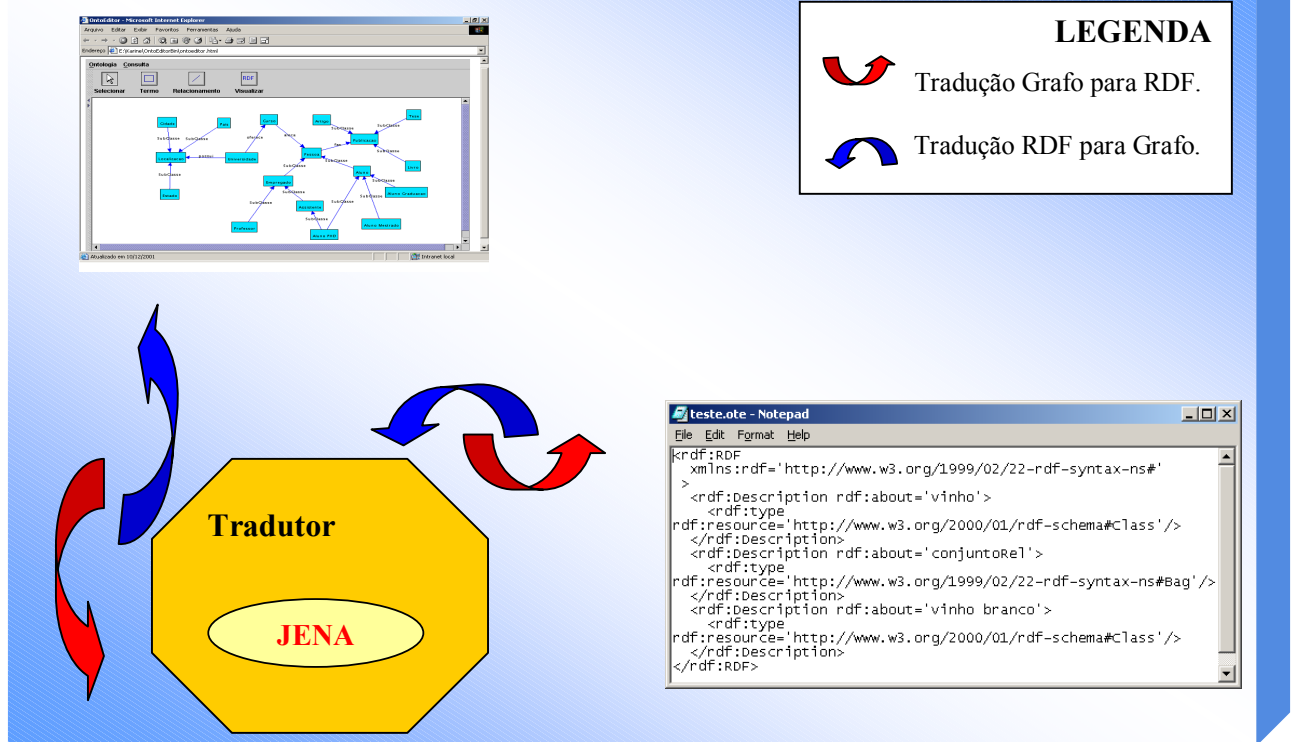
OntoEditor - Microsoft Internet Explorer

Arquivo Editar Exibir Favoritos Ferramentas Ajuda

Endereço E:\Karine\OntoEditorBin\ontoeditor.html

Ontologia Consulta

Selecionar Termo Relacionamento Visualizar

RDF

Atualizado em 10/12/2001

Intranet local

LEGENDA

Tradução Grafo para RDF.

Tradução RDF para Grafo.

Tradutor

JENA

teste.ote - Notepad

File Edit Format Help

<rdf:RDF
  xmlns:rdf='http://www.w3.org/1999/02/22-rdf-syntax-ns#'
 >
  <rdf:Description rdf:about='vinho'>
    <rdf:type
rdf:resource='http://www.w3.org/2000/01/rdf-schema#Class'/>
  </rdf:Description>
  <rdf:Description rdf:about='conjuntoRel'>
    <rdf:type
rdf:resource='http://www.w3.org/1999/02/22-rdf-syntax-ns#Bag'/>
  </rdf:Description>
  <rdf:Description rdf:about='vinho branco'>
    <rdf:type
rdf:resource='http://www.w3.org/2000/01/rdf-schema#Class'/>
  </rdf:Description>
</rdf:RDF>